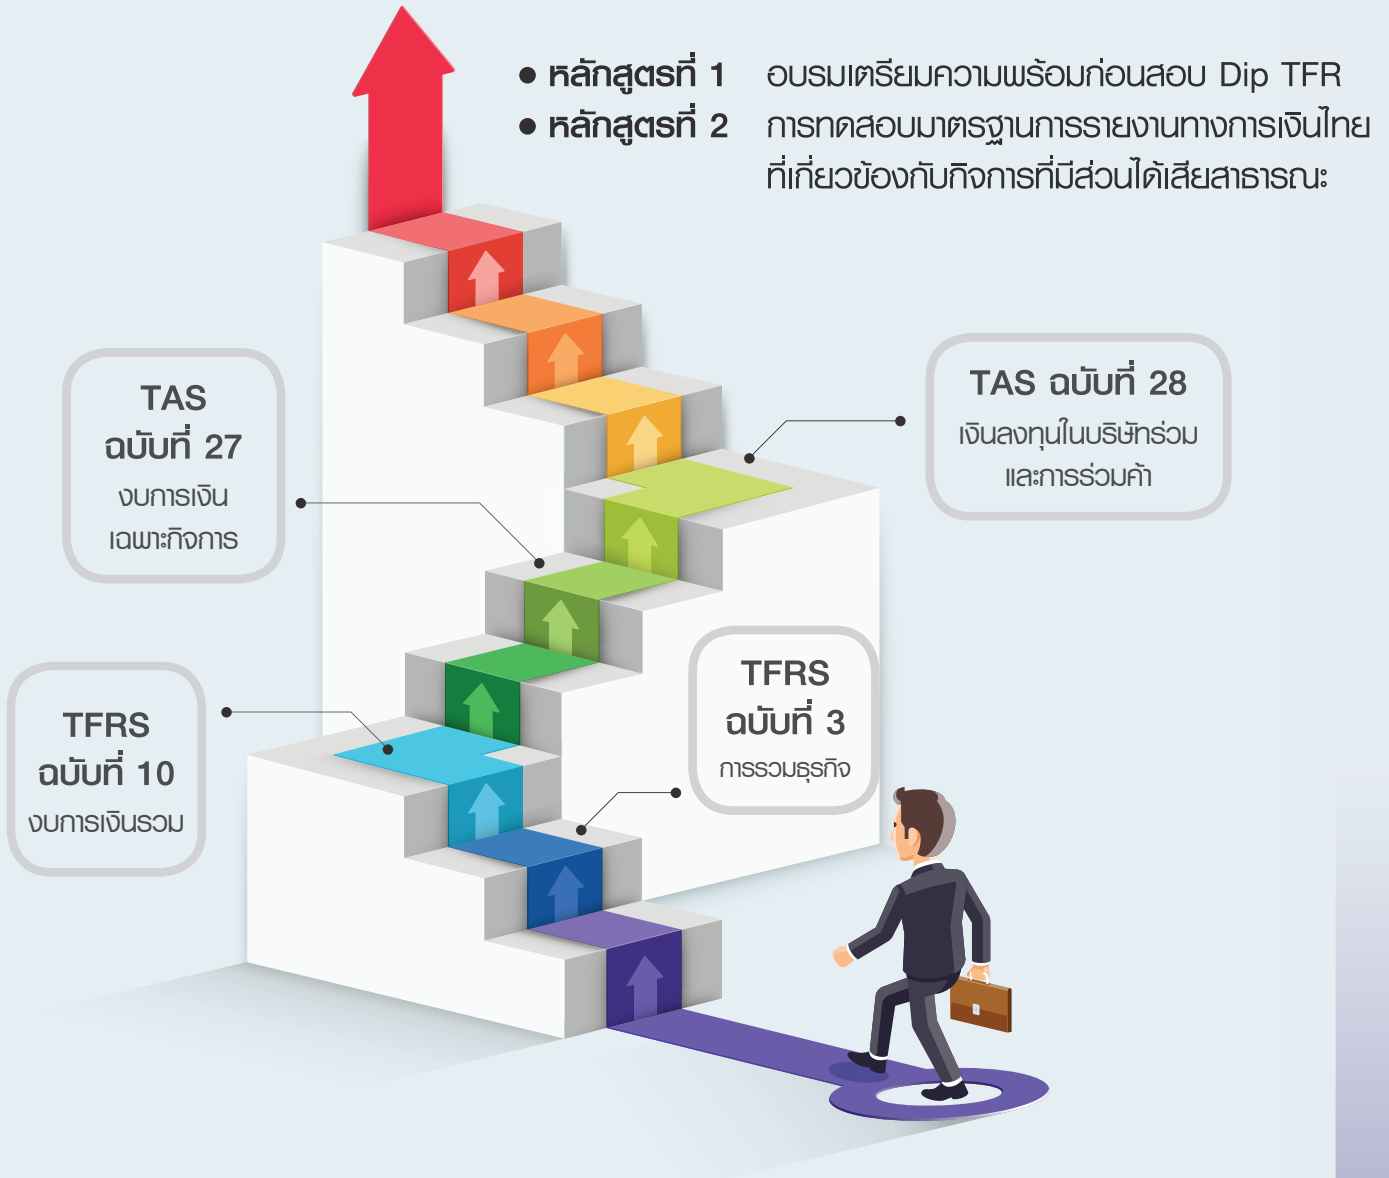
• หลักสูตรที่ 1 อบรมเตรียมความพร้อมก่อนสอบ Dip TFR
• หลักสูตรที่ 2 การทดสอบมาตรฐานการรายงานทางการเงินไทย ที่เกี่ยวข้องกับกิจการที่มีส่วนได้เสียสาธารณะ

TAS ฉบับที่ 27
งบการเงินเฉพาะกิจการ

TAS ฉบับที่ 28
เงินลงทุนในบริษัทร่วมและการร่วมค้า

TFRS ฉบับที่ 3
การรวมธุรกิจ

TFRS ฉบับที่ 10
งบการเงินรวม